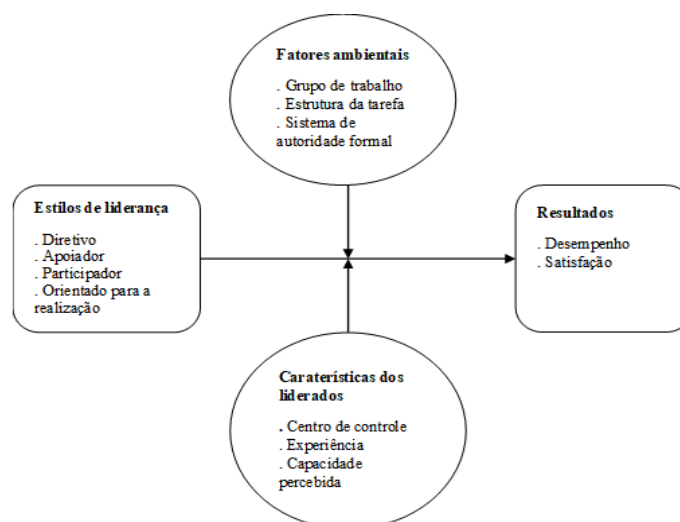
Fatores ambientais

. Grupo de trabalho
. Estrutura da tarefa
. Sistema de autoridade formal

Estilos de liderança

. Diretivo
. Apoiador
. Participador
. Orientado para a realização

Resultados

. Desempenho
. Satisfação

Caraterísticas dos liderados

. Centro de controle
. Experiência
. Capacidade percebida